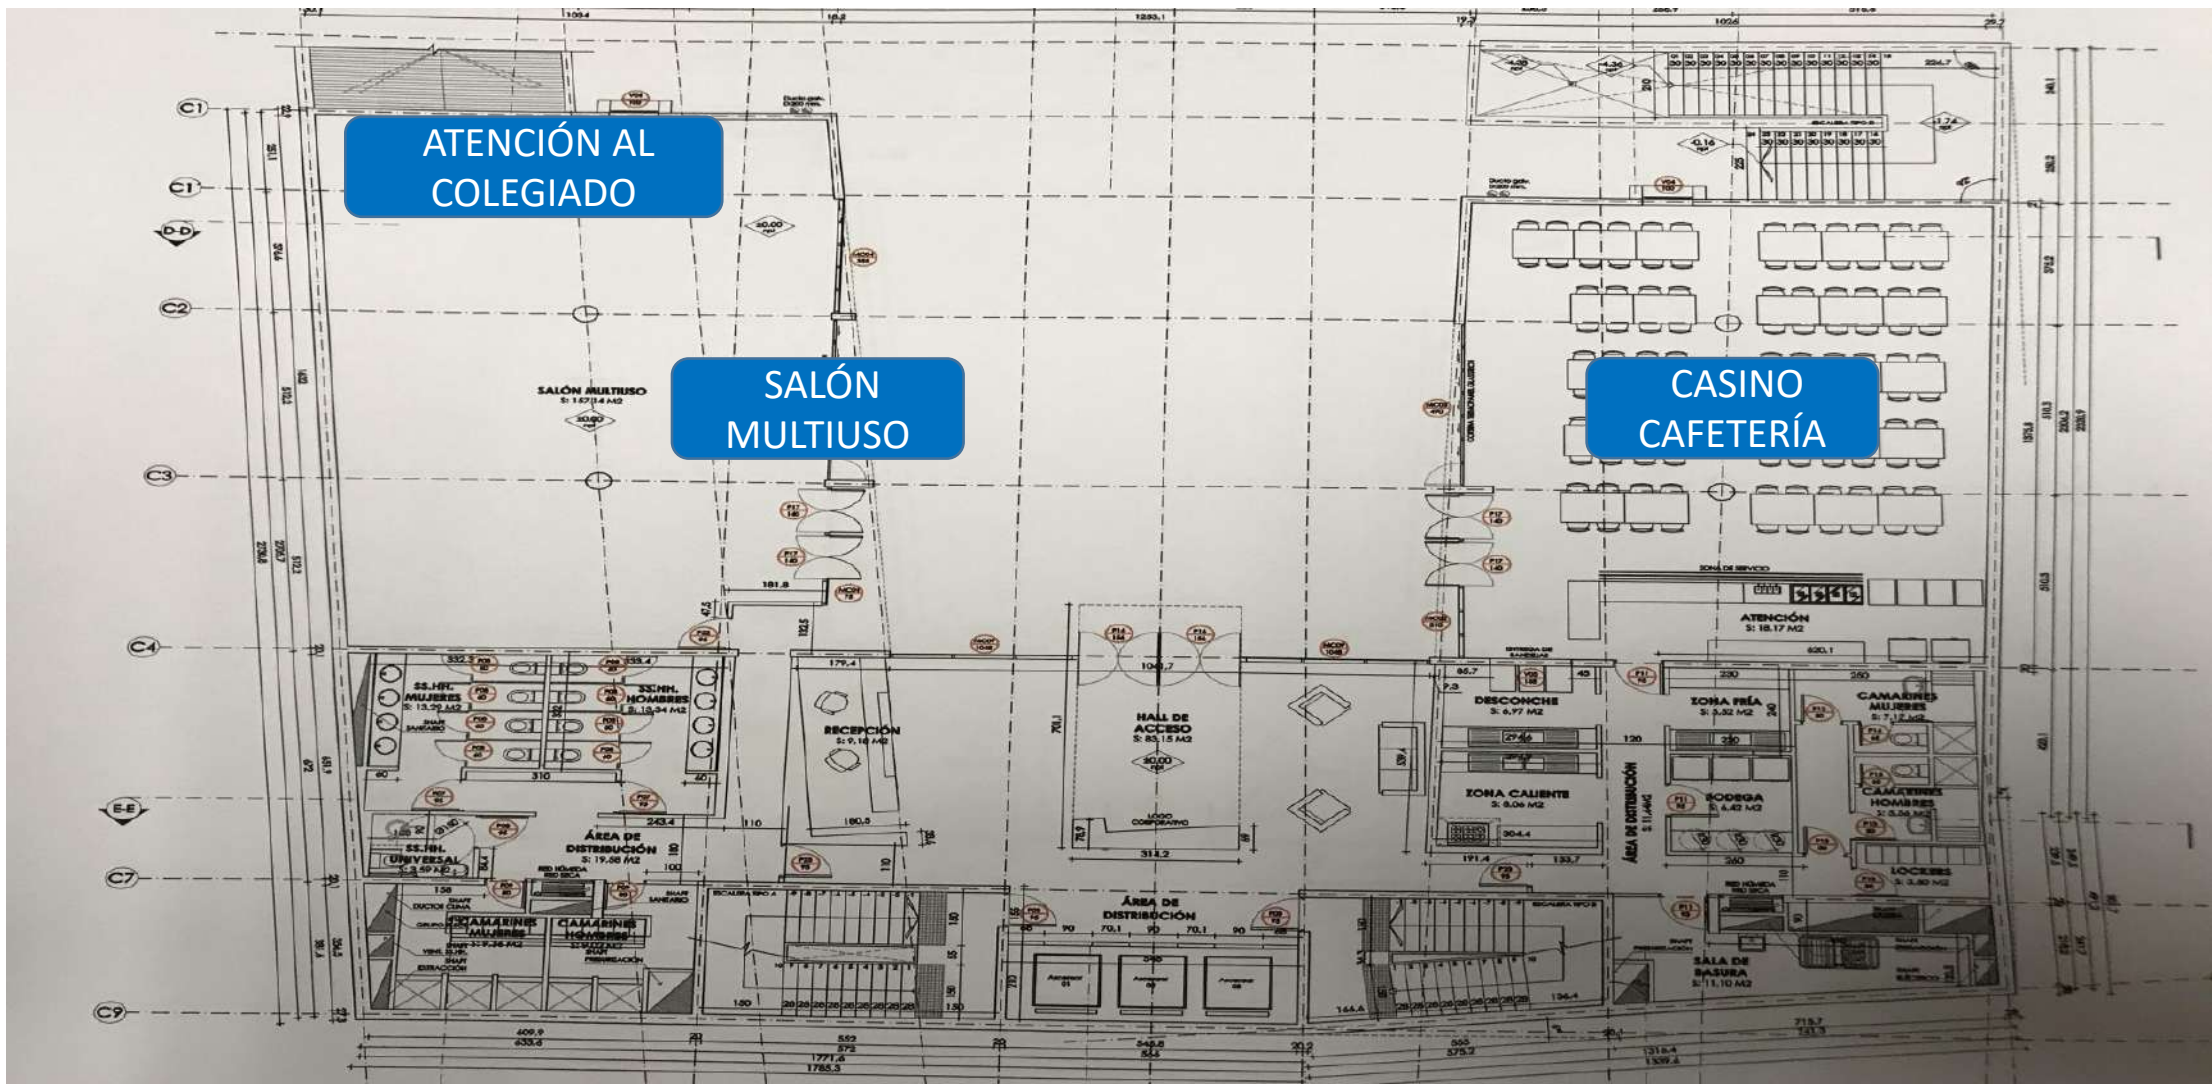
ATENCIÓN AL COLEGIADO

SALÓN MULTIUSO

CASINO CAFETERÍA

C1
C1
D-D
C2
C3
C4
E-E
C7
C9

SALÓN MULTIUSO
S: 157.14 M2

SS.HH. MUJERES
S: 13.29 M2

SS.HH. HOMBRES
S: 13.34 M2

RECEPCIÓN
S: 9.16 M2

HALL DE ACCESO
S: 83.15 M2

LOGO CORPORATIVO

ÁREA DE DISTRIBUCIÓN
S: 19.58 M2

SS.HH. UNIVERSAL

CAMARINES MUJERES

CAMARINES HOMBRES

ÁREA DE DISTRIBUCIÓN

ATENCIÓN
S: 18.17 M2

ZONA DE SERVICIO

DESCONCHE
S: 6.97 M2

ZONA FRÍA
S: 3.52 M2

CAMARINES MUJERES
S: 7.12 M2

ZONA CALIENTE
S: 8.06 M2

BODEGA
S: 6.42 M2

CAMARINES HOMBRES

ÁREA DE DISTRIBUCIÓN
S: 11.44 M2

LOCKERS
S: 3.80 M2

SALA DE BASURA
S: 11.10 M2

1026
1253.1
181.8
179.4
1040.7
314.2
332.2
133.4
310
243.4
180.5
304.4
191.4
133.7
620.1
230
250
260
409.9
633.6
552
575
1771.6
1785.3
548.6
556
555
575.2
715.7
1316.4
1339.4